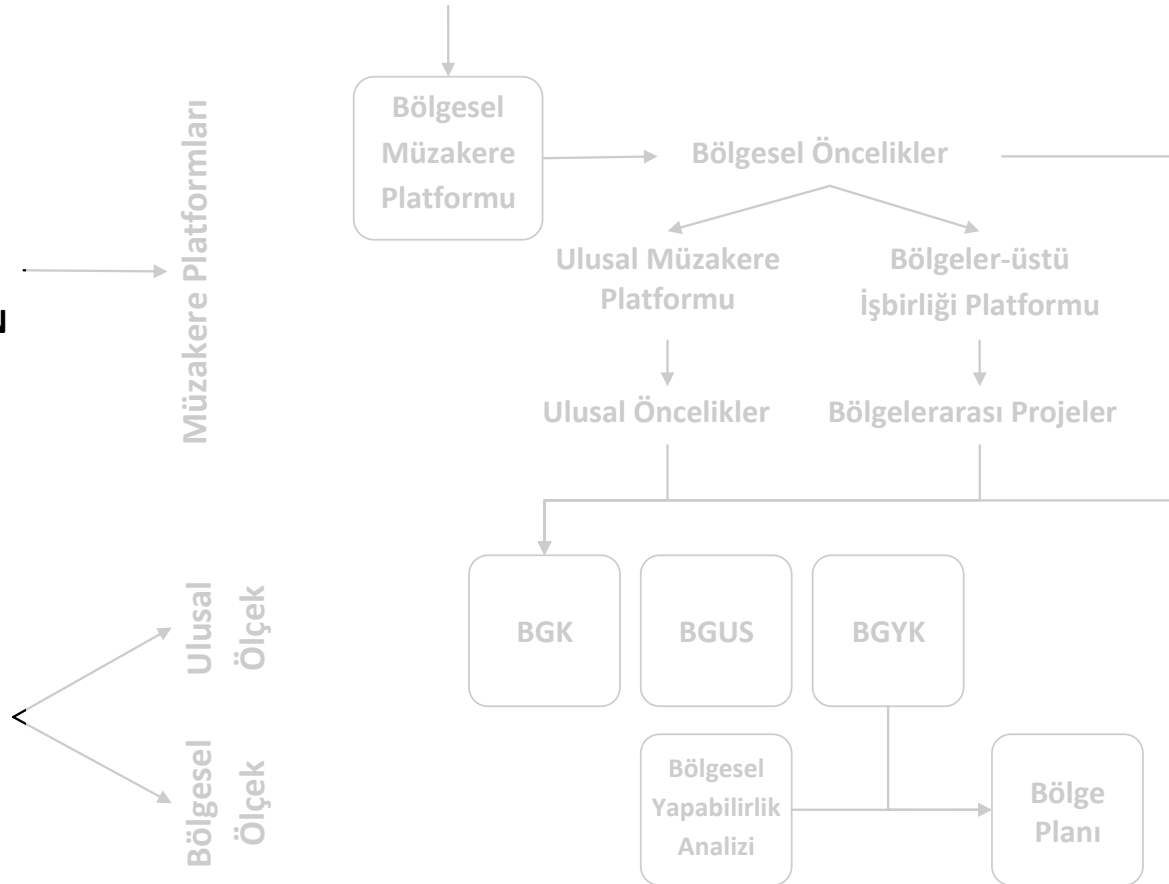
Müzakere Platformları

Bölgesel Müzakere Platformu

Bölgesel Öncelikler

Ulusal Müzakere Platformu

Bölgeler-üstü İşbirliği Platformu

Ulusal Öncelikler

Bölgelerarası Projeler

u

Ulusal Ölçek

Bölgesel Ölçek

BGK

BGUS

BGYK

Bölgesel Yapabilirlik Analizi

Bölge Planı